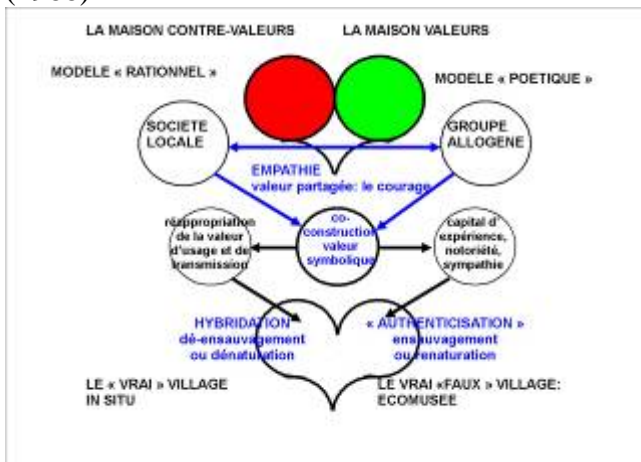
LA MAISON CONTRE-VALEURS

LA MAISON VALEURS

MODELE « RATIONNEL »

MODELE « POETIQUE »

SOCIETE LOCALE

GROUPE ALLOGENE

EMPATHIE
valeur partagée: le courage

réappropriation de la valeur d'usage et de transmission

co-construction valeur symbolique

capital d'expérience, notoriété, sympathie

HYBRIDATION
dé-ensauvagement ou dénaturation

« AUTHENTICISATION »
ensauvagement ou renaturation

LE « VRAI » VILLAGE IN SITU

LE VRAI «FAUX » VILLAGE: ECOMUSEE